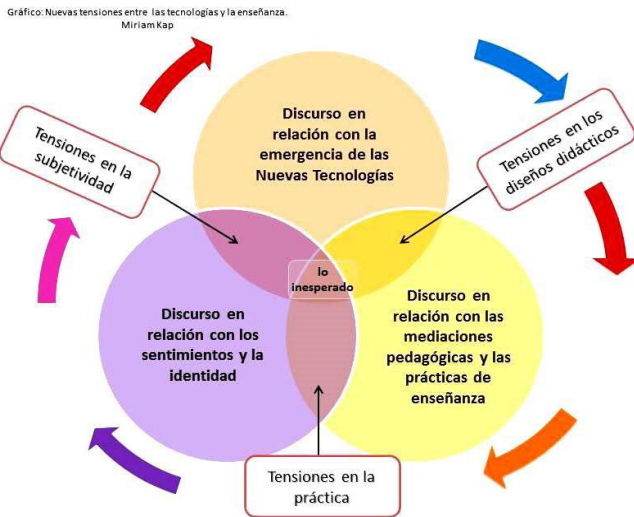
Gráfico: Nuevas tensiones entre las tecnologías y la enseñanza.
Miriam Kap

Discurso en relación con la emergencia de las Nuevas Tecnologías

Tensiones en la subjetividad

Tensiones en los diseños didácticos

lo inesperado

Discurso en relación con los sentimientos y la identidad

Discurso en relación con las mediaciones pedagógicas y las prácticas de enseñanza

Tensiones en la práctica